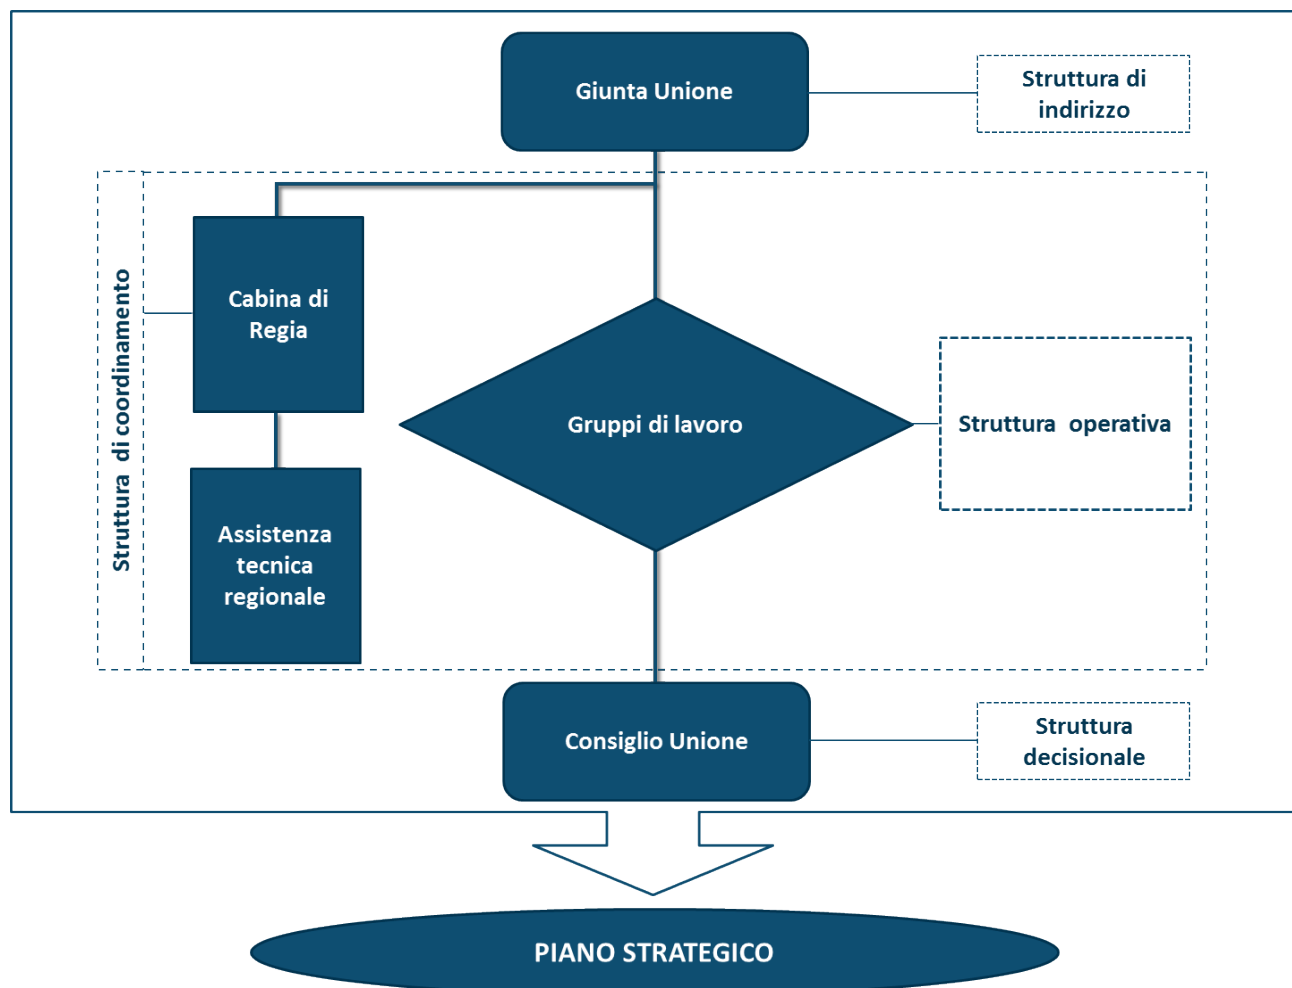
Giunta Unione

Struttura di indirizzo

Struttura di coordinamento

Cabina di Regia

Assistenza tecnica regionale

Gruppi di lavoro

Struttura operativa

Consiglio Unione

Struttura decisionale

PIANO STRATEGICO